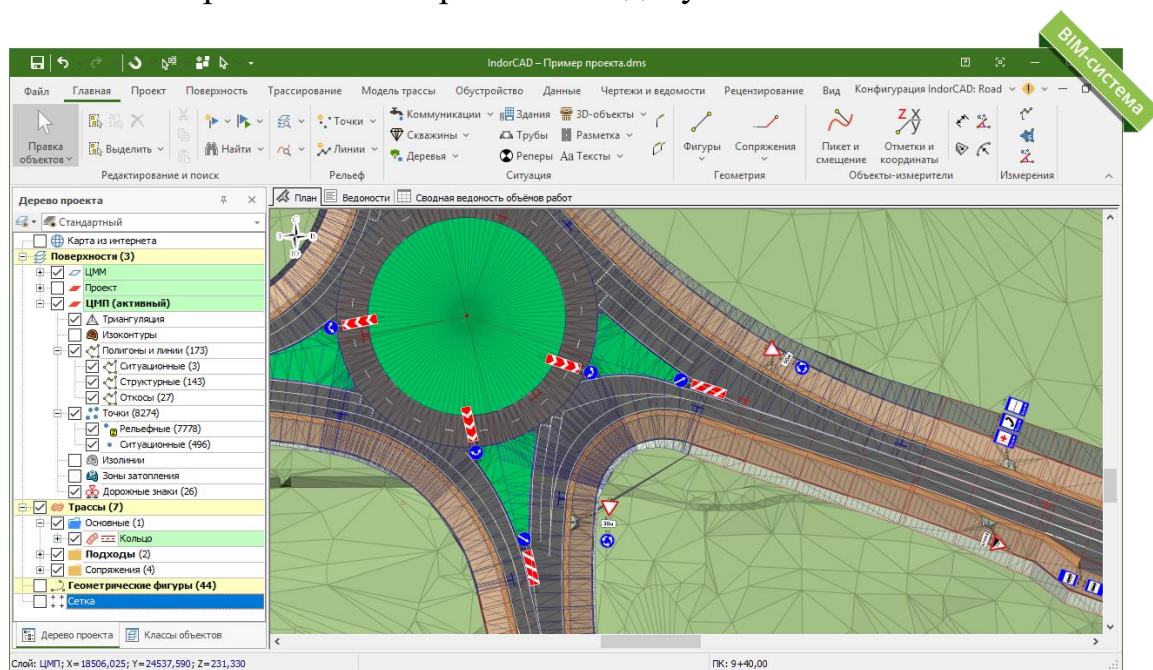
IndorCAD – Пример проекта.dms

BIM-система

Файл Главная Проект Поверхность Трассирование Модель трассы Обустройство Данные Чертежи и ведомости Рецензирование Вид Конфигурация IndorCAD: Road

Правка объектов Выделить Найти Редактирование и поиск

Точки Линии Рельеф

Коммуникации Скважины Деревья Здания Трубы Реперы 3D-объекты Разметка Тексты Ситуация

Фигуры Сопряжения Геометрия

Пикет и смещение Отметки и координаты Объекты-измерители

Измерения

Дерево проекта

Стандартный

Карта из интернета
Поверхности (3)
ЦММ
Проект
ЦМП (активный)
Триангуляция
Изоконтуры
Полигоны и линии (173)
Ситуационные (3)
Структурные (143)
Откосы (27)
Точки (8274)
Рельефные (7778)
Ситуационные (496)
Изолинии
Зоны затопления
Дорожные знаки (26)
Трассы (7)
Основные (1)
Кольцо
Подходы (2)
Сопряжения (4)
Геометрические фигуры (44)
Сетка

Дерево проекта Классы объектов

План Ведомости Сводная ведомость объёмов работ

Слой: ЦМП; X=18506,025; Y=24537,590; Z=231,330

ПК: 9+40,00